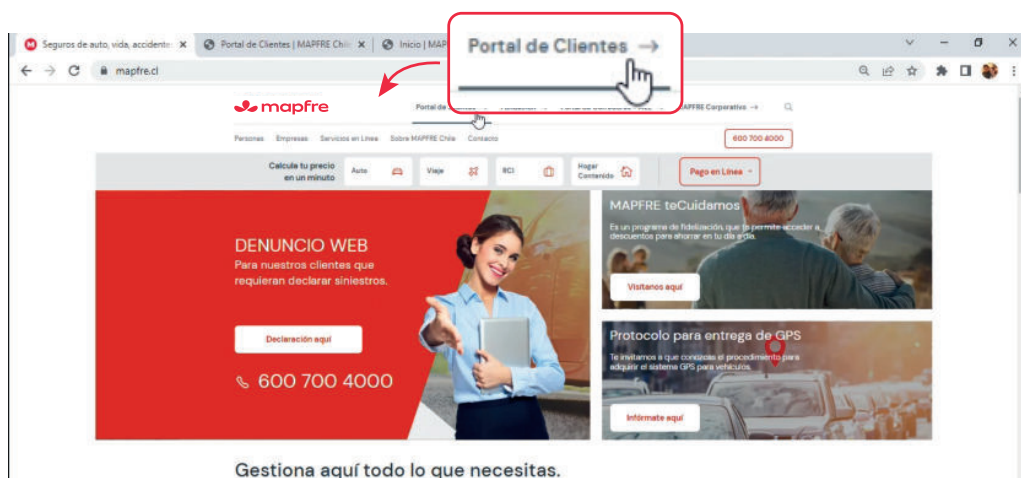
Seguros de auto, vida, accidente ×
Portal de Clientes | MAPFRE Chile ×
Inicio | MAP

Portal de Clientes →

mapfre.cl

mapfre

Portal de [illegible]
MAPFRE Corporativo →

Personas Empresas Servicios en Línea Sobre MAPFRE Chile Contacto

600 700 4000

Calcule tu precio en un minuto
Auto
Viaje
SOI
Hogar Contenido
Pago en Línea

DENUNCIO WEB
Para nuestros clientes que requieran declarar siniestros.

Declaración aquí

600 700 4000

MAPFRE teCuidamos
Es un programa de fidelización que te permite acceder a descuentos para ahorrar en tu día a día.

Visítanos aquí

Protocolo para entrega de GPS
Te invitamos a que conozcas el procedimiento para adquirir el sistema GPS para vehículos.

Infórmate aquí

Gestiona aquí todo lo que necesitas.